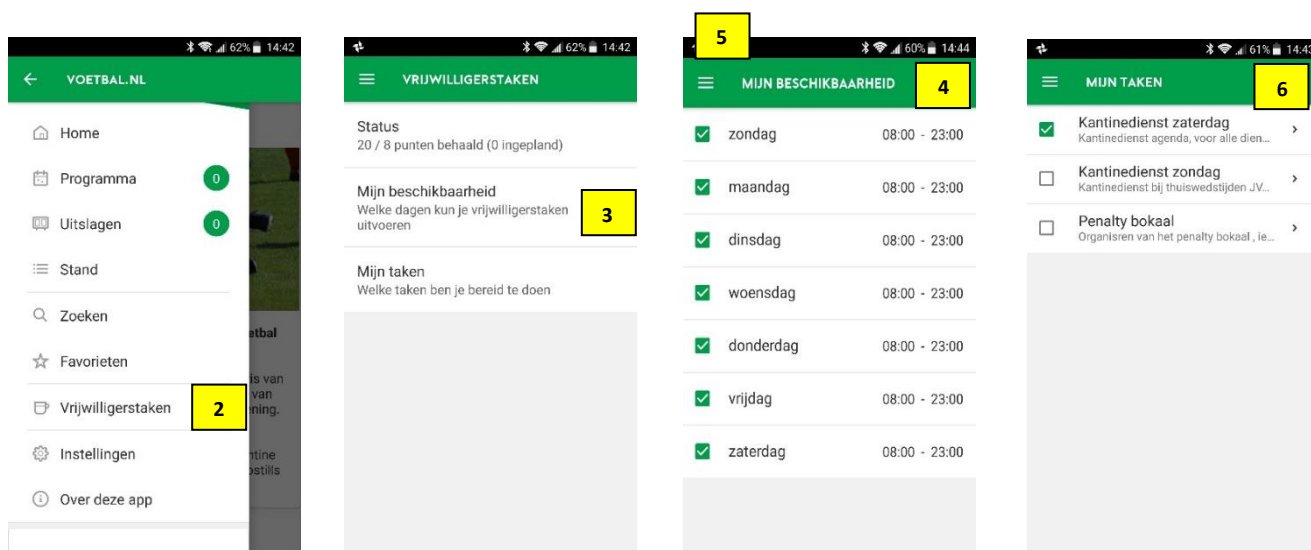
62% 14:42

VOETBAL.NL

Home

Programma 0

Uitslagen 0

Stand

Zoeken

Favorieten

Vrijwilligerstaken 2

Instellingen

Over deze app

etbal

is van
van
ning.

ntine
stills

62% 14:42

VRIJWILLIGERSTAKEN

Status
20 / 8 punten behaald (0 ingepland)

Mijn beschikbaarheid
Welke dagen kun je vrijwilligerstaken uitvoeren 3

Mijn taken
Welke taken ben je bereid te doen

5

60% 14:44

MIJN BESCHIKBAARHEID 4

| | | |
|---|---|---|
| ☑ | zondag | 08:00 - 23:00 |
| ☑ | maandag | 08:00 - 23:00 |
| ☑ | dinsdag | 08:00 - 23:00 |
| ☑ | woensdag | 08:00 - 23:00 |
| ☑ | donderdag | 08:00 - 23:00 |
| ☑ | vrijdag | 08:00 - 23:00 |
| ☑ | zaterdag | 08:00 - 23:00 |

61% 14:43

MIJN TAKEN 6

Kantinedienst zaterdag
Kantinedienst agenda, voor alle dien...

Kantinedienst zondag
Kantinedienst bij thuiswedstijden JV...

Penalty bokaal
Organisren van het penalty bokaal , ie...